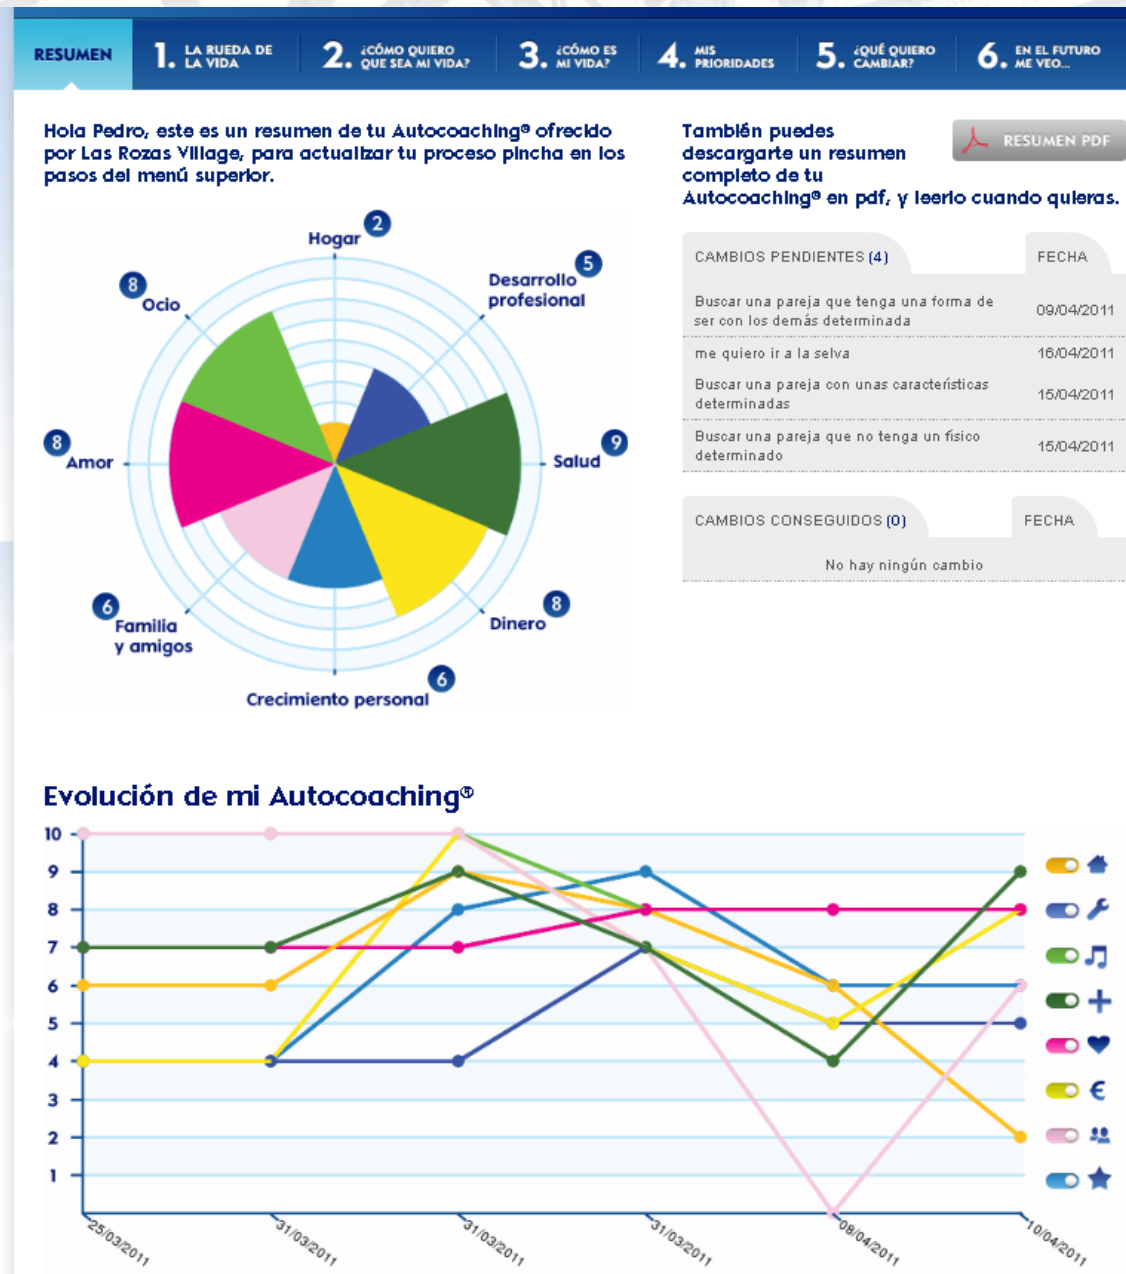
RESUMEN 1. LA RUEDA DE LA VIDA 2. ¿CÓMO QUIERO QUE SEA MI VIDA? 3. ¿CÓMO ES MI VIDA? 4. MIS PRIORIDADES 5. ¿QUÉ QUIERO CAMBIAR? 6. EN EL FUTURO ME VEO...

Hola Pedro, este es un resumen de tu Autocoaching® ofrecido por Las Rozas Village, para actualizar tu proceso pincha en los pasos del menú superior.

También puedes descargarte un resumen completo de tu Autocoaching® en pdf, y leerlo cuando quieras.

RESUMEN PDF

2 Hogar
5 Desarrollo profesional
9 Salud
8 Dinero
6 Crecimiento personal
6 Familia y amigos
8 Amor
8 Ocio

| CAMBIOS PENDIENTES (4) | FECHA |
|---|---|
| Buscar una pareja que tenga una forma de ser con los demás determinada | 09/04/2011 |
| me quiero ir a la selva | 16/04/2011 |
| Buscar una pareja con unas características determinadas | 15/04/2011 |
| Buscar una pareja que no tenga un físico determinado | 15/04/2011 |

| CAMBIOS CONSEGUIDOS (0) | FECHA |
|---|---|
| No hay ningún cambio | |

Evolución de mi Autocoaching®

10 9 8 7 6 5 4 3 2 1

25/03/2011 31/03/2011 31/03/2011 31/03/2011 08/04/2011 10/04/2011

€